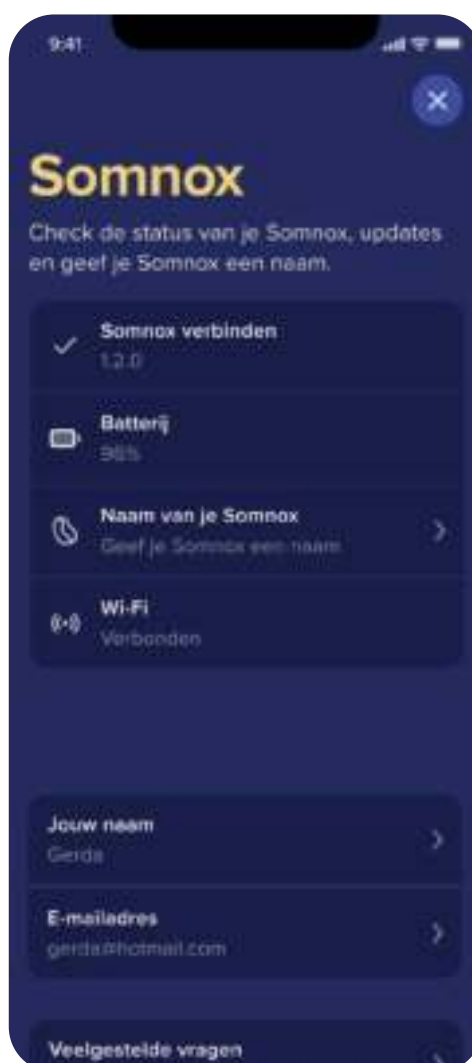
9:41

Somnox

Check de status van je Somnox, updates en geef je Somnox een naam.

Somnox verbinden
1.2.0

Batterij
96%

Naam van je Somnox
Geef je Somnox een naam

Wi-Fi
Verbonden

Jouw naam
Gerda

E-mailadres
gerda@hotmail.com

Veelgestelde vragen